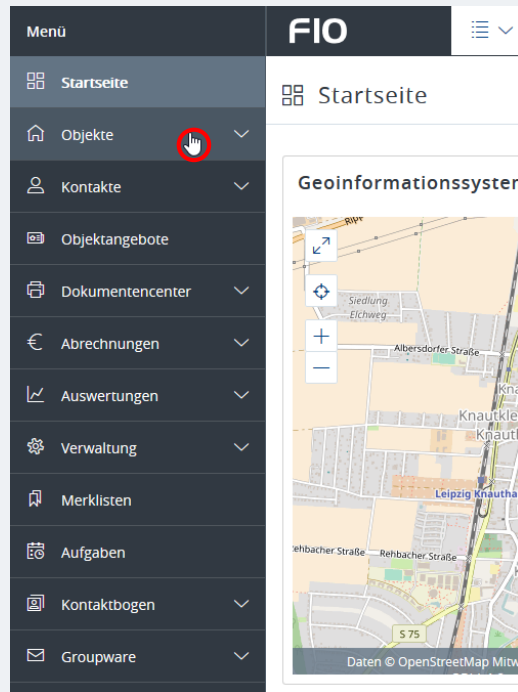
Menü

Startseite

Objekte

Kontakte

Objektangebote

Dokumentencenter

Abrechnungen

Auswertungen

Verwaltung

Merklisten

Aufgaben

Kontaktbogen

Groupware

FIO

Startseite

Geoinformationssyster

Siedlung Eichweg

Albersdorfer Straße

Knautkle

Knautl

Leipzig Knauth

Rehbacher Straße

Rehbacher Straße

S 75

Daten © OpenStreetMap Mitw